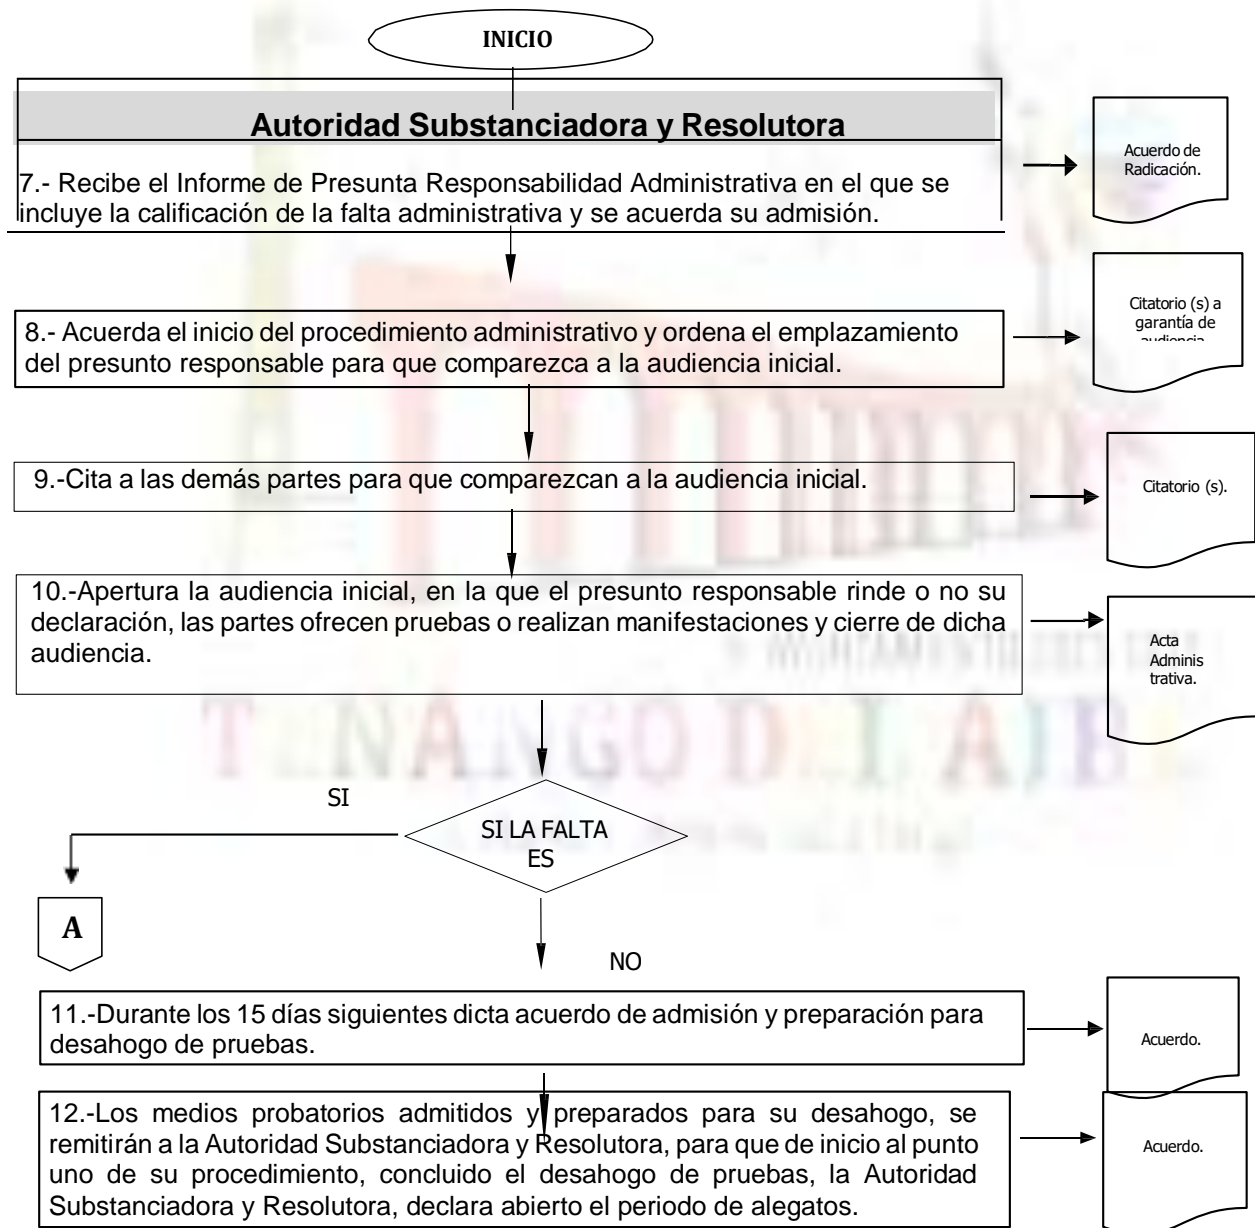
INICIO

Autoridad Substanciadora y Resolutora

7.- Recibe el Informe de Presunta Responsabilidad Administrativa en el que se incluye la calificación de la falta administrativa y se acuerda su admisión.

Acuerdo de Radicación.

8.- Acuerda el inicio del procedimiento administrativo y ordena el emplazamiento del presunto responsable para que comparezca a la audiencia inicial.

Citatorio (s) a garantía de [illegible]

9.-Cita a las demás partes para que comparezcan a la audiencia inicial.

Citatorio (s).

10.-Apertura la audiencia inicial, en la que el presunto responsable rinde o no su declaración, las partes ofrecen pruebas o realizan manifestaciones y cierre de dicha audiencia.

Acta Adminis trativa.

SI

SI LA FALTA ES

A

NO

11.-Durante los 15 días siguientes dicta acuerdo de admisión y preparación para desahogo de pruebas.

Acuerdo.

12.-Los medios probatorios admitidos y preparados para su desahogo, se remitirán a la Autoridad Substanciadora y Resolutora, para que de inicio al punto uno de su procedimiento, concluido el desahogo de pruebas, la Autoridad Substanciadora y Resolutora, declara abierto el periodo de alegatos.

Acuerdo.